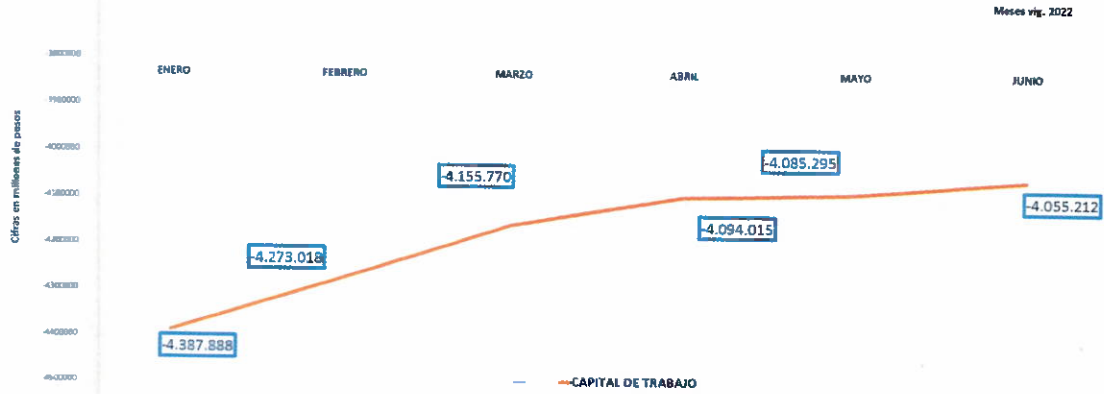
Meses vig. 2022

Cifras en millones de pesos

-3800000
-3900000
-4000000
-4100000
-4200000
-4300000
-4400000
-4500000

ENERO
FEBRERO
MARZO
ABRIL
MAYO
JUNIO

-4.387.888
-4.273.018
-4.155.770
-4.094.015
-4.085.295
-4.055.212

CAPITAL DE TRABAJO